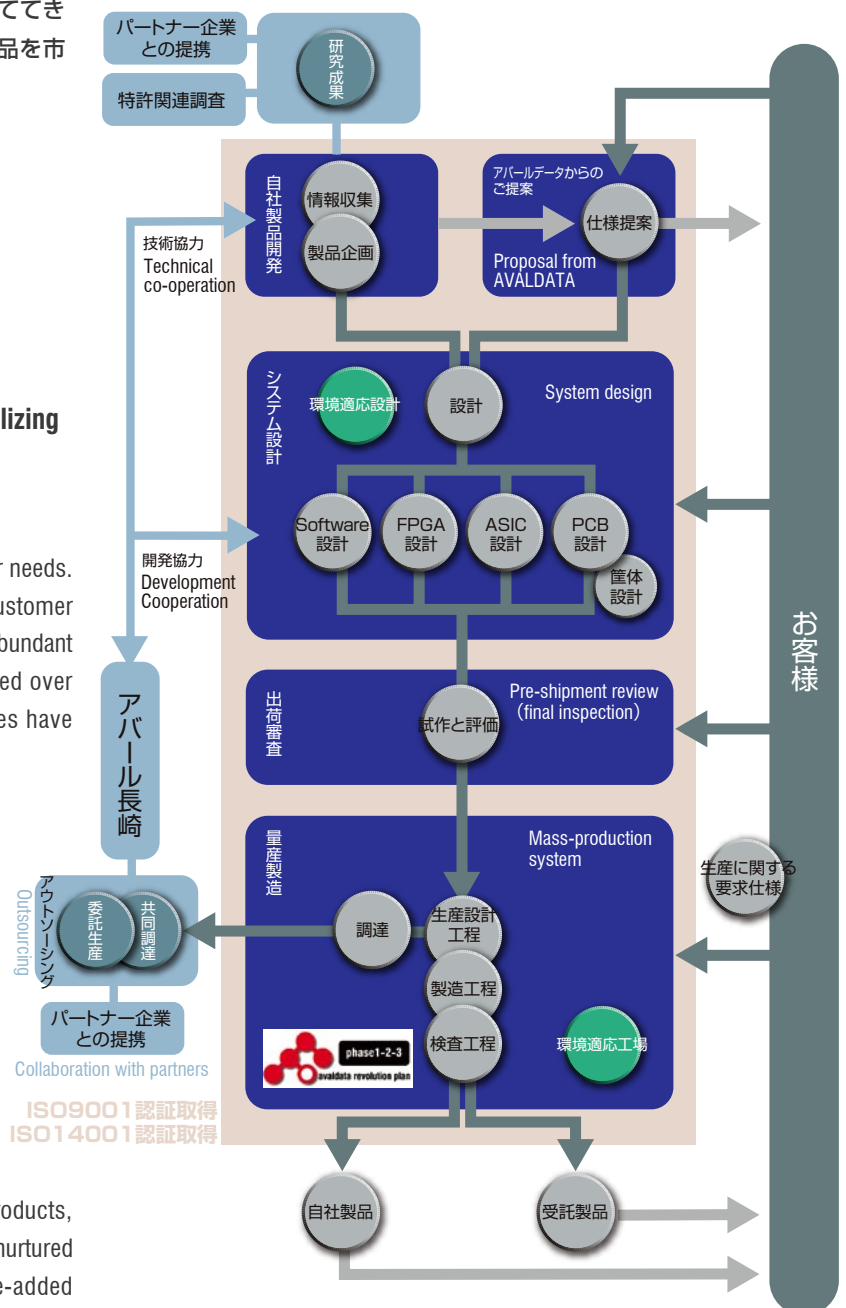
ててき
品を市

lizing

r needs.
ustomer
oundant
ed over
es have

oducts,
nurtured
e-added

パートナー企業との提携

特許関連調査

研究成果

自社製品開発

情報収集

製品企画

アバールデータからのご提案

仕様提案

Proposal from AVALDATA

技術協力
Technical co-operation

システム設計

環境適応設計

設計

System design

Software 設計

FPGA 設計

ASIC 設計

PCB 設計

筐体設計

開発協力
Development Cooperation

出荷審査

Pre-shipment review (final inspection)

試作と評価

アバール長崎

量産製造

Mass-production system

生産に関する要求仕様

アウトソーシング
Outsourcing

委託生産

共同調達

調達

生産設計工程

製造工程

検査工程

環境適応工場

phase1-2-3
avaldata revolution plan

パートナー企業との提携

Collaboration with partners

ISO9001認証取得
ISO14001認証取得

自社製品

受託製品

お客様